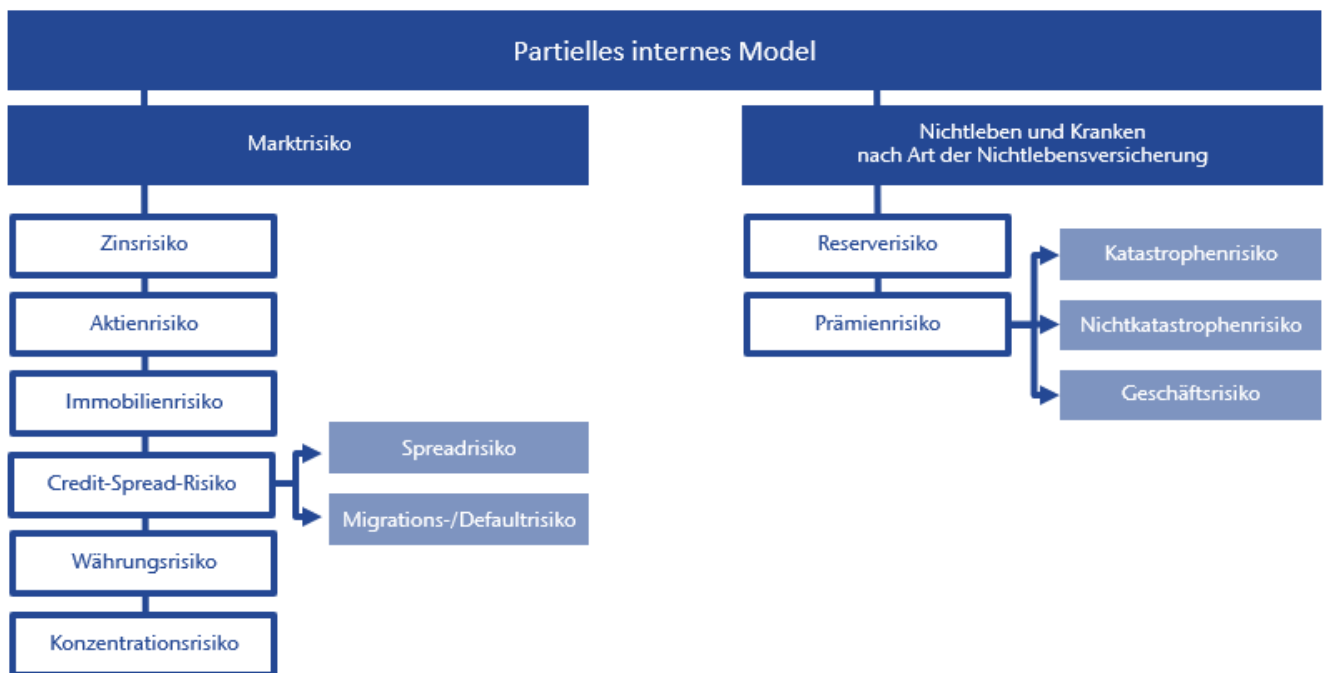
Partielles internes Model

Marktrisiko

Zinsrisiko

Aktienrisiko

Immobilienrisiko

Credit-Spread-Risiko

Spreadrisiko

Migrations-/Defaultrisiko

Währungsrisiko

Konzentrationsrisiko

Nichtleben und Kranken nach Art der Nichtlebensversicherung

Reserverisiko

Prämienrisiko

Katastrophenrisiko

Nichtkatastrophenrisiko

Geschäftsrisiko